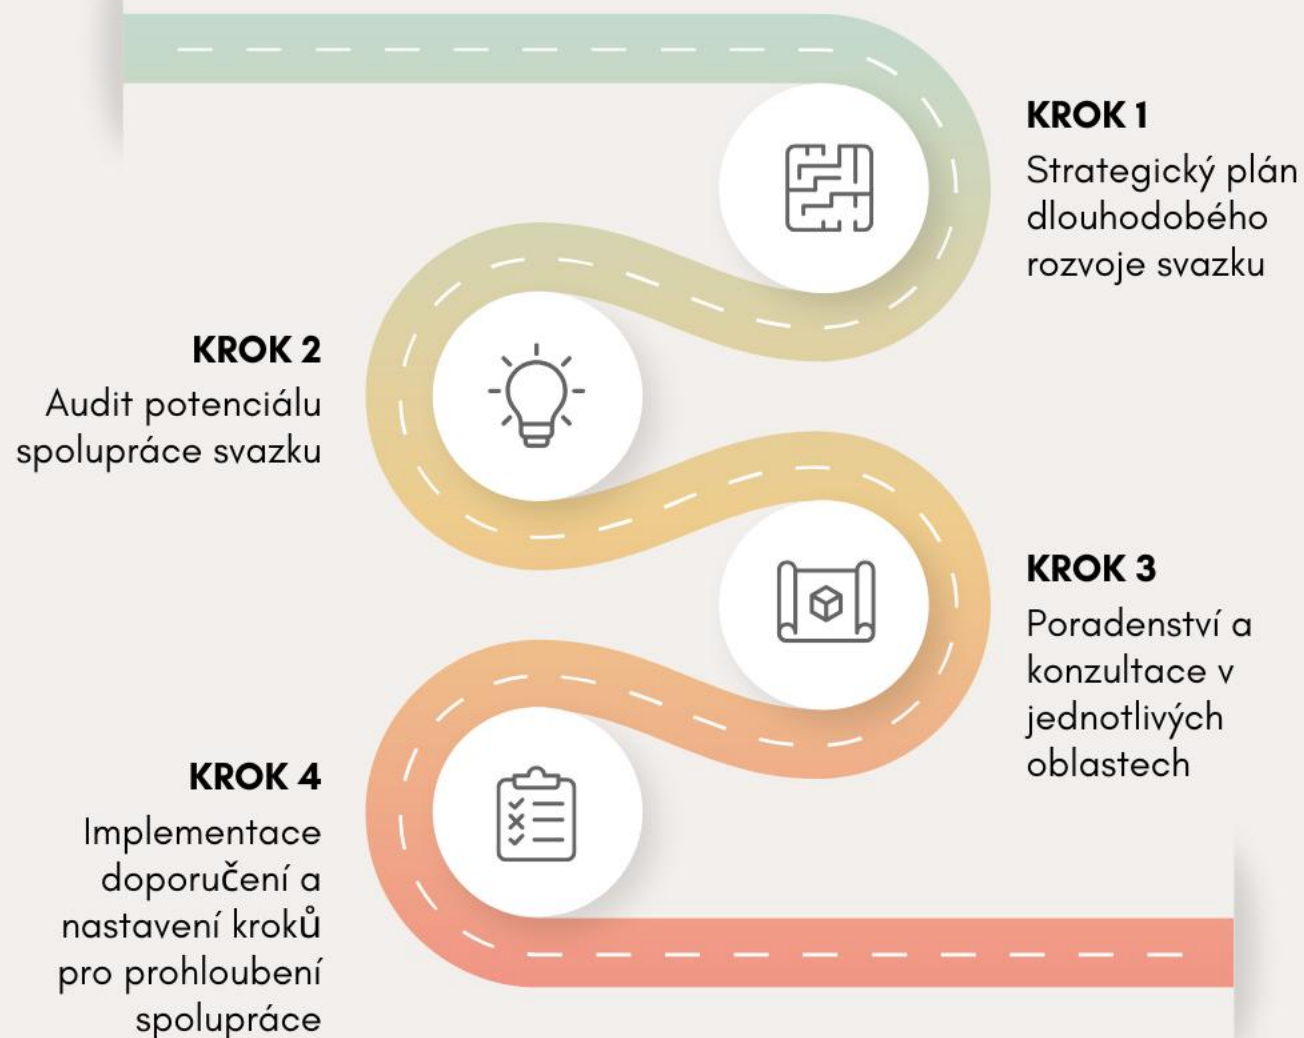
KROK 1
Strategický plán dlouhodobého rozvoje svazku

KROK 2
Audit potenciálu spolupráce svazku

KROK 3
Poradenství a konzultace v jednotlivých oblastech

KROK 4
Implementace doporučení a nastavení kroků pro prohloubení spolupráce